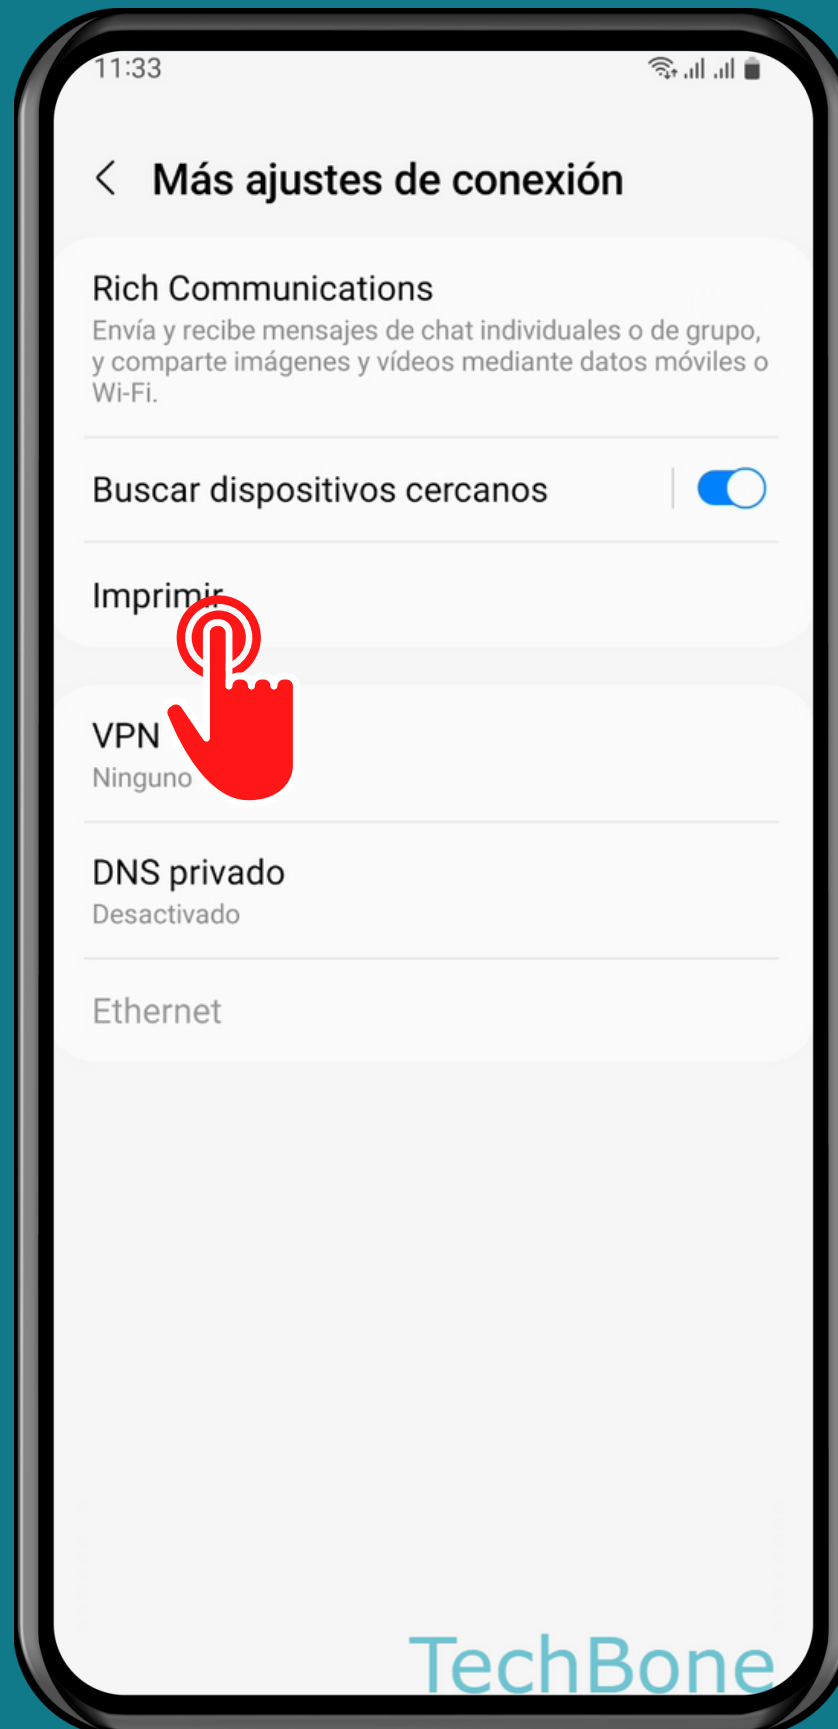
11:33

Más ajustes de conexión

Rich Communications
Envía y recibe mensajes de chat individuales o de grupo, y comparte imágenes y vídeos mediante datos móviles o Wi-Fi.

Buscar dispositivos cercanos

Imprimir

VPN
Ninguno

DNS privado
Desactivado

Ethernet

TechBone